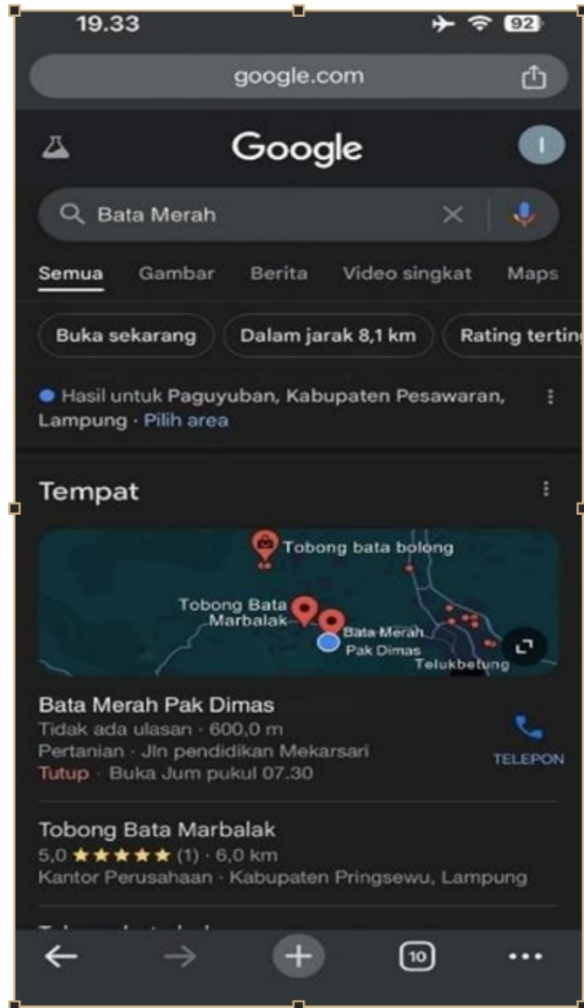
19.33

92

google.com

Google

I

Bata Merah

Semua Gambar Berita Video singkat Maps

Buka sekarang Dalam jarak 8,1 km Rating terting

Hasil untuk Paguyuban, Kabupaten Pesawaran, Lampung · Pilih area

Tempat

Tobong bata bolong

Tobong Bata Marbalak

Bata Merah Pak Dimas

Telukbetung

Bata Merah Pak Dimas
Tidak ada ulasan · 600,0 m
Pertanian · Jln pendidikan Mekarsari
Tutup · Buka Jum pukul 07.30

TELEPON

Tobong Bata Marbalak
5,0 ★★★★★ (1) · 6,0 km
Kantor Perusahaan · Kabupaten Pringsewu, Lampung

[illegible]

10